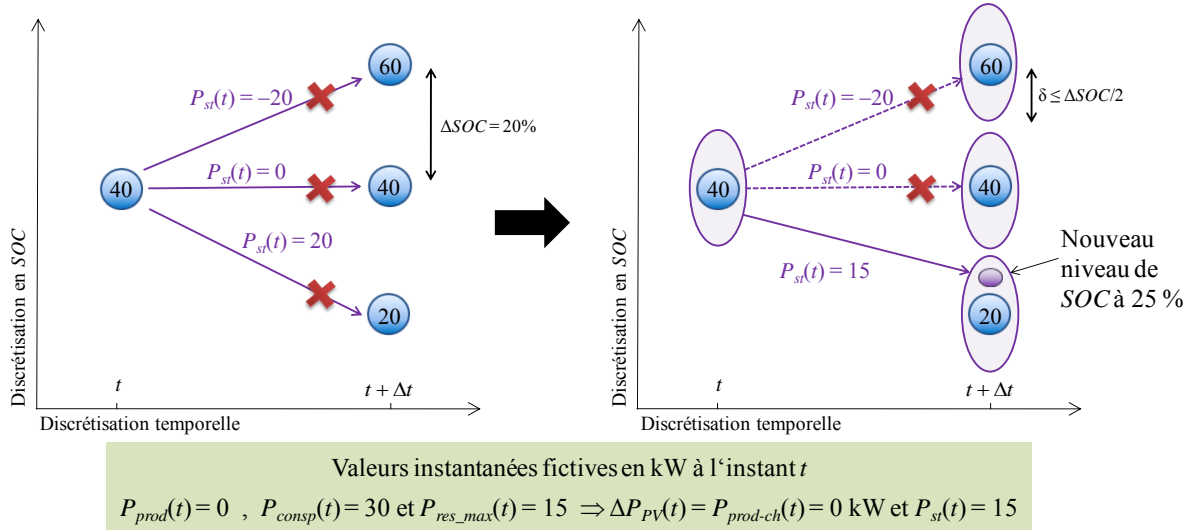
60

$P_{st}(t) = -20$

$\Delta SOC = 20\%$

40

$P_{st}(t) = 0$

40

$P_{st}(t) = 20$

20

Discrétisation en $SOC$

$t$

$t + \Delta t$

Discrétisation temporelle

60

$\delta \leq \Delta SOC/2$

$P_{st}(t) = -20$

40

$P_{st}(t) = 0$

40

Nouveau niveau de $SOC$ à 25 %

$P_{st}(t) = 15$

20

Discrétisation en $SOC$

$t$

$t + \Delta t$

Discrétisation temporelle

Valeurs instantanées fictives en kW à l'instant $t$

$P_{prod}(t) = 0$ , $P_{consp}(t) = 30$ et $P_{res\_max}(t) = 15 \Rightarrow \Delta P_{PV}(t) = P_{prod\text{-}ch}(t) = 0$ kW et $P_{st}(t) = 15$